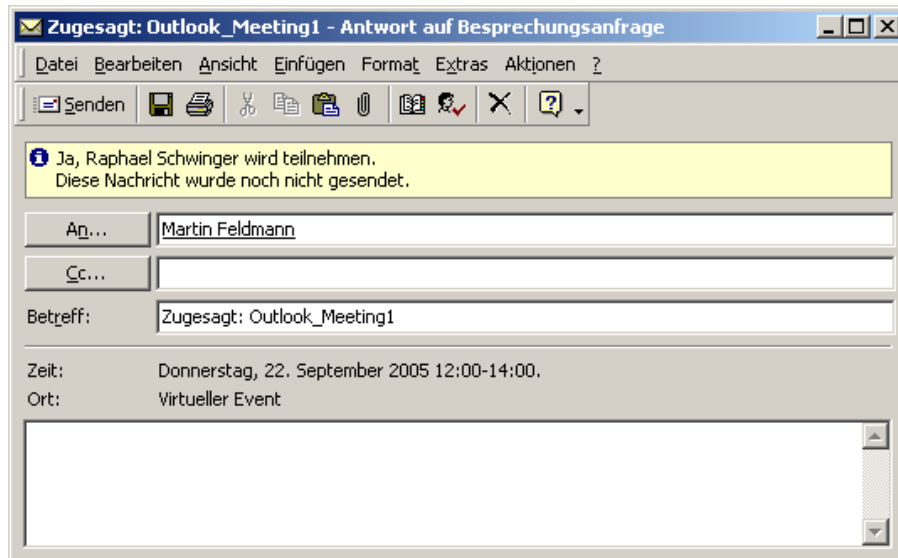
Zugesagt: Outlook_Meeting1 - Antwort auf Besprechungsanfrage

Datei Bearbeiten Ansicht Einfügen Format Extras Aktionen ?

Senden

Ja, Raphael Schwinger wird teilnehmen.
Diese Nachricht wurde noch nicht gesendet.

An... Martin Feldmann

Cc...

Betreff: Zugesagt: Outlook_Meeting1

Zeit: Donnerstag, 22. September 2005 12:00-14:00.

Ort: Virtueller Event